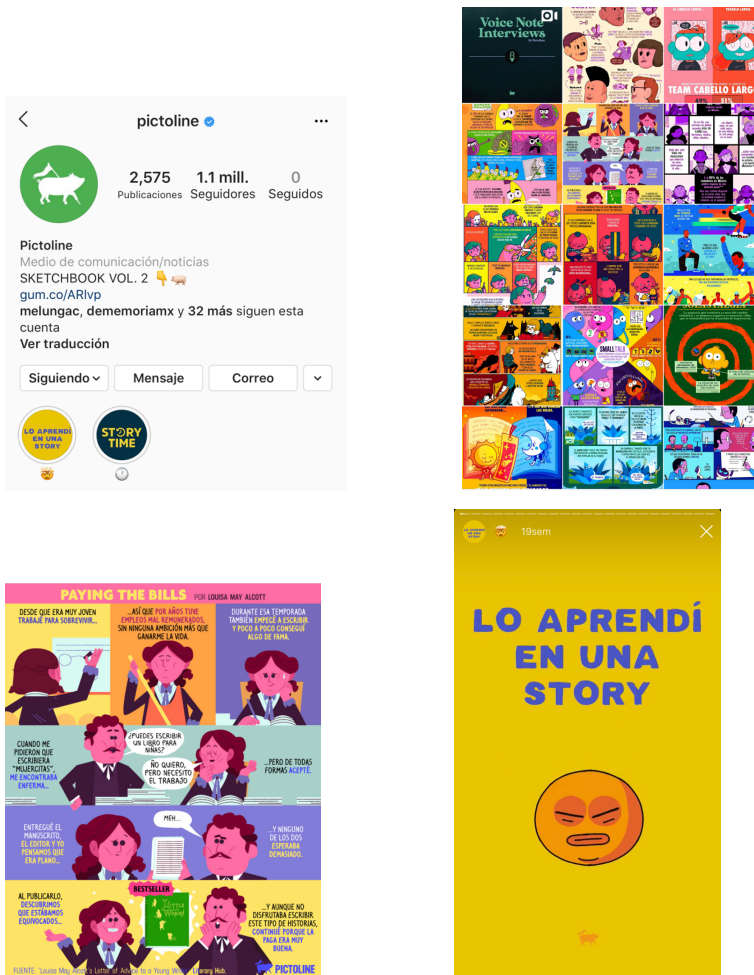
pictoline

2,575 Publicaciones
1.1 mill. Seguidores
0 Seguidos

Pictoline
Medio de comunicación/noticias
SKETCHBOOK VOL. 2 👇🐖
gum.co/ARlvp
melungac, dememoriamx y 32 más siguen esta cuenta
Ver traducción

Siguiendo
Mensaje
Correo

LO APRENDÍ EN UNA STORY
STORY TIME

Voice Note Interviews

TEAM CABELLO LARGO

SMALLTALK

PAYING THE BILLS POR LOUISA MAY ALCOTT

DESDE QUE ERA MUY JOVEN TRABAJÉ PARA SOBREVIVIR...

...ASÍ QUE POR AÑOS TUVE EMPLEOS MAL REMUNERADOS, SIN NINGUNA AMBICIÓN MÁS QUE GANARME LA VIDA.

DURANTE ESA TEMPORADA TAMBIÉN EMPECÉ A ESCRIBIR Y POCO A POCO CONSEGUÍ ALGO DE FAMA.

CUANDO ME PIDIERON QUE ESCRIBIERA "MUJERCITAS", ME ENCONTRABA ENFERMA...

¿PUEDES ESCRIBIR UN LIBRO PARA NIÑAS?

NO QUIERO, PERO NECESITO EL TRABAJO

...PERO DE TODAS FORMAS ACEPTÉ.

ENTREGUÉ EL MANUSCRITO, EL EDITOR Y YO PENSAMOS QUE ERA PLANO...

MEH...

...Y NINGUNO DE LOS DOS ESPERABA DEMASIADO.

AL PUBLICARLO, DESCUBRIMOS QUE ESTÁBAMOS EQUIVOCADOS...

BESTSELLER

Little Women

...Y AUNQUE NO DISFRUTABA ESCRIBIR ESTE TIPO DE HISTORIAS, CONTINUÉ PORQUE LA PAGA ERA MUY BUENA.

FUENTE: "Louisa May Alcott's Letter of Advice to a Young Wri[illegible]" Literary Hub.

PICTOLINE

19sem

LO APRENDÍ EN UNA STORY